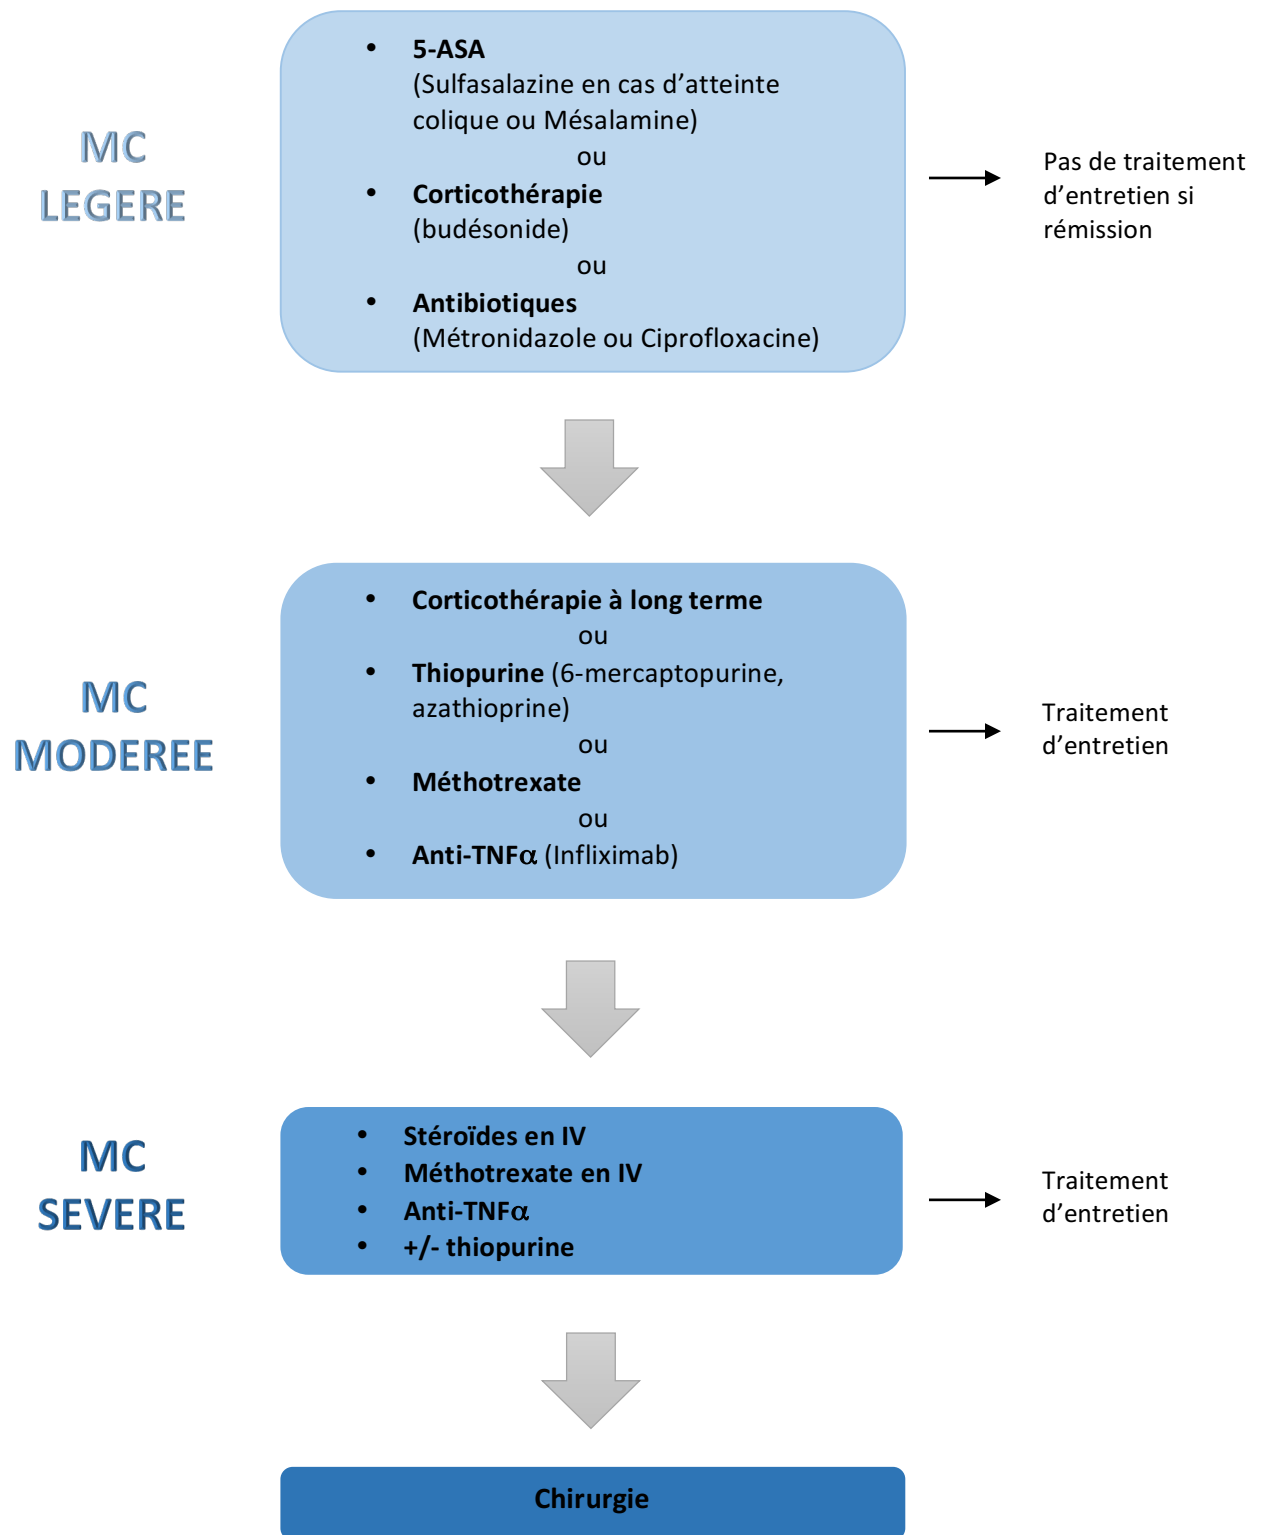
MC LEGERE

- 5-ASA
(Sulfasalazine en cas d'atteinte colique ou Mésalamine)
ou
- Corticothérapie
(budésonide)
ou
- Antibiotiques
(Métronidazole ou Ciprofloxacine)

Pas de traitement d'entretien si rémission

MC MODEREE

- Corticothérapie à long terme
ou
- Thiopurine (6-mercaptopurine, azathioprine)
ou
- Méthotrexate
ou
- Anti-TNF$\alpha$ (Infliximab)

Traitement d'entretien

MC SEVERE

- Stéroïdes en IV
- Méthotrexate en IV
- Anti-TNF$\alpha$
- +/- thiopurine

Traitement d'entretien

Chirurgie